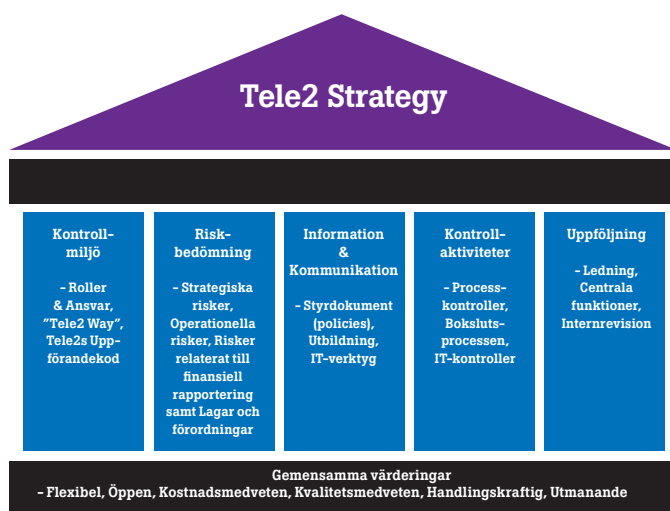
Tele2 Strategy

Kontroll-miljö

– Roller & Ansvar, "Tele2 Way", Tele2s Uppförandekod

Risk-bedömning

– Strategiska risker, Operationella risker, Risker relaterat till finansiell rapportering samt Lagar och förordningar

Information & Kommunikation

– Styrdokument (policies), Utbildning, IT-verktyg

Kontroll-aktiviteter

– Process-kontroller, Boksluts-processen, IT-kontroller

Uppföljning

– Ledning, Centrala funktioner, Internrevision

Gemensamma värderingar
– Flexibel, Öppen, Kostnadsmedveten, Kvalitetsmedveten, Handlingskraftig, Utmanande